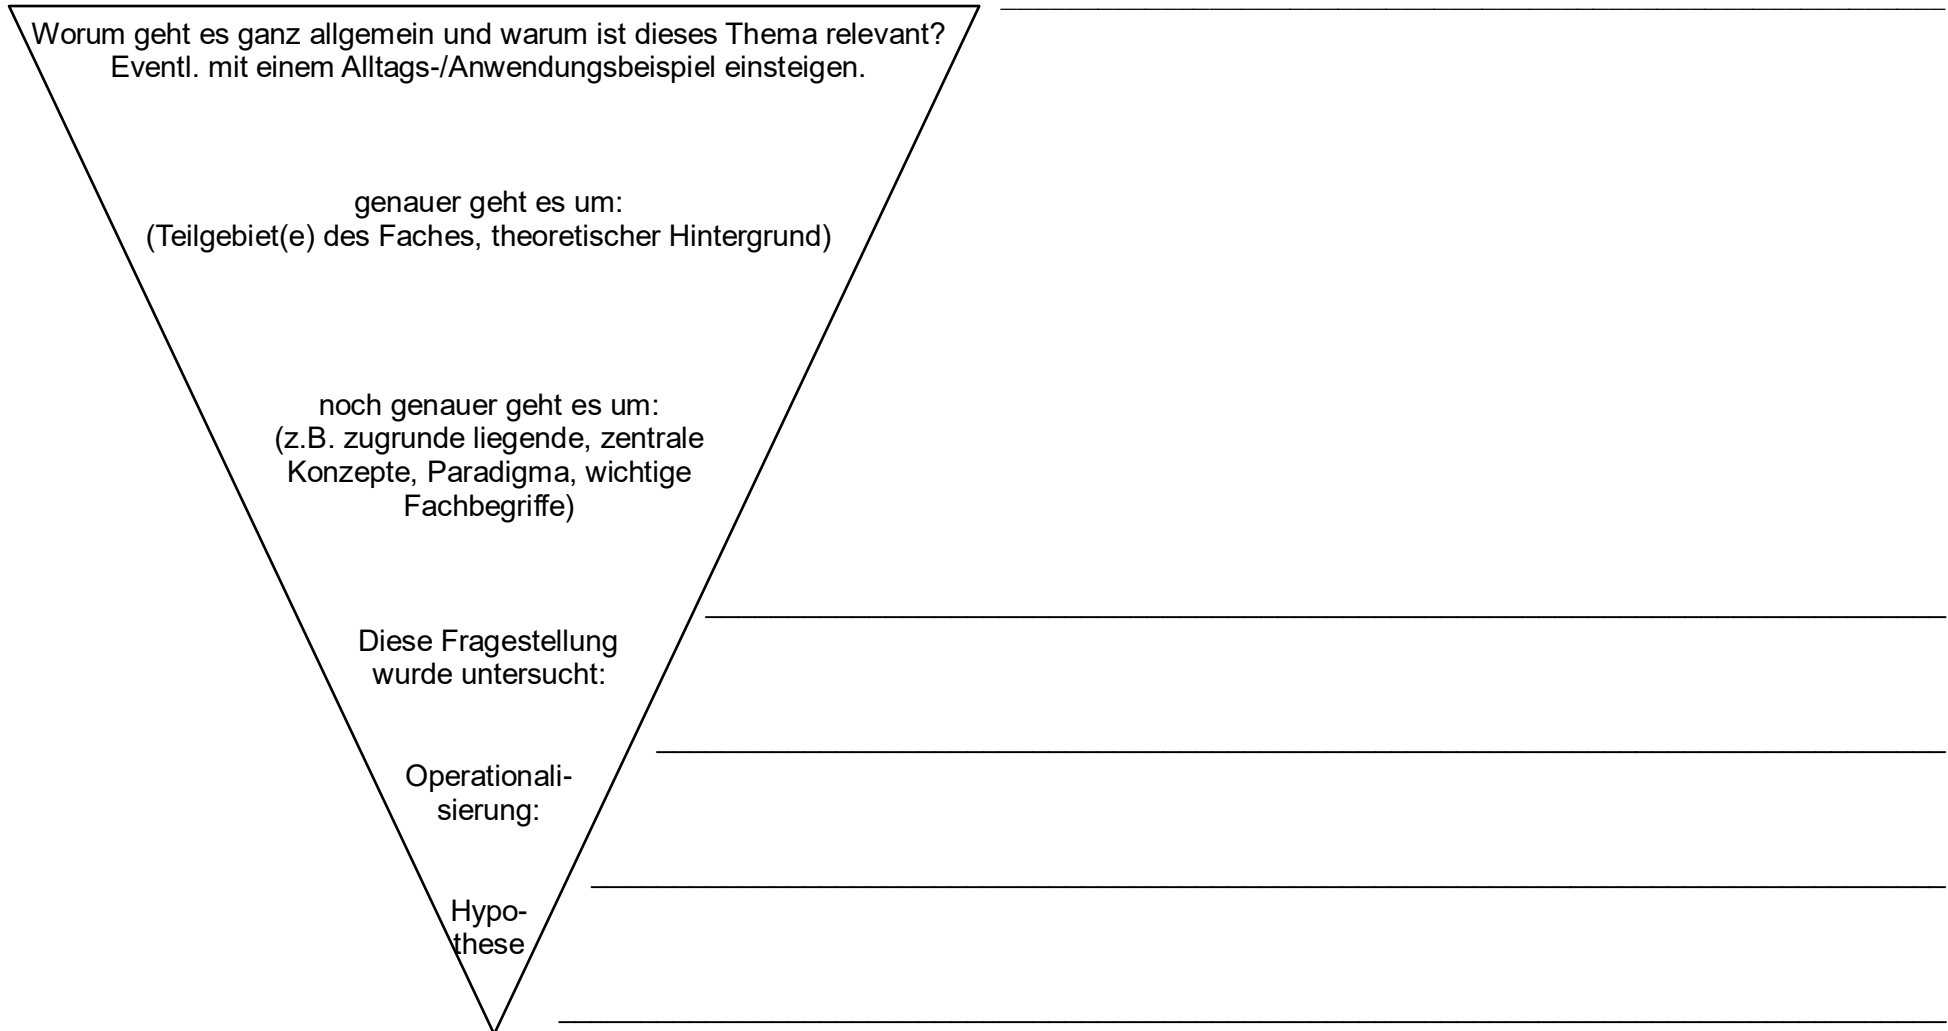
Worum geht es ganz allgemein und warum ist dieses Thema relevant? Eventl. mit einem Alltags-/Anwendungsbeispiel einsteigen.

genauer geht es um:
(Teilgebiet(e) des Faches, theoretischer Hintergrund)

noch genauer geht es um:
(z.B. zugrunde liegende, zentrale Konzepte, Paradigma, wichtige Fachbegriffe)

Diese Fragestellung wurde untersucht:

Operationalisierung:

Hypothese